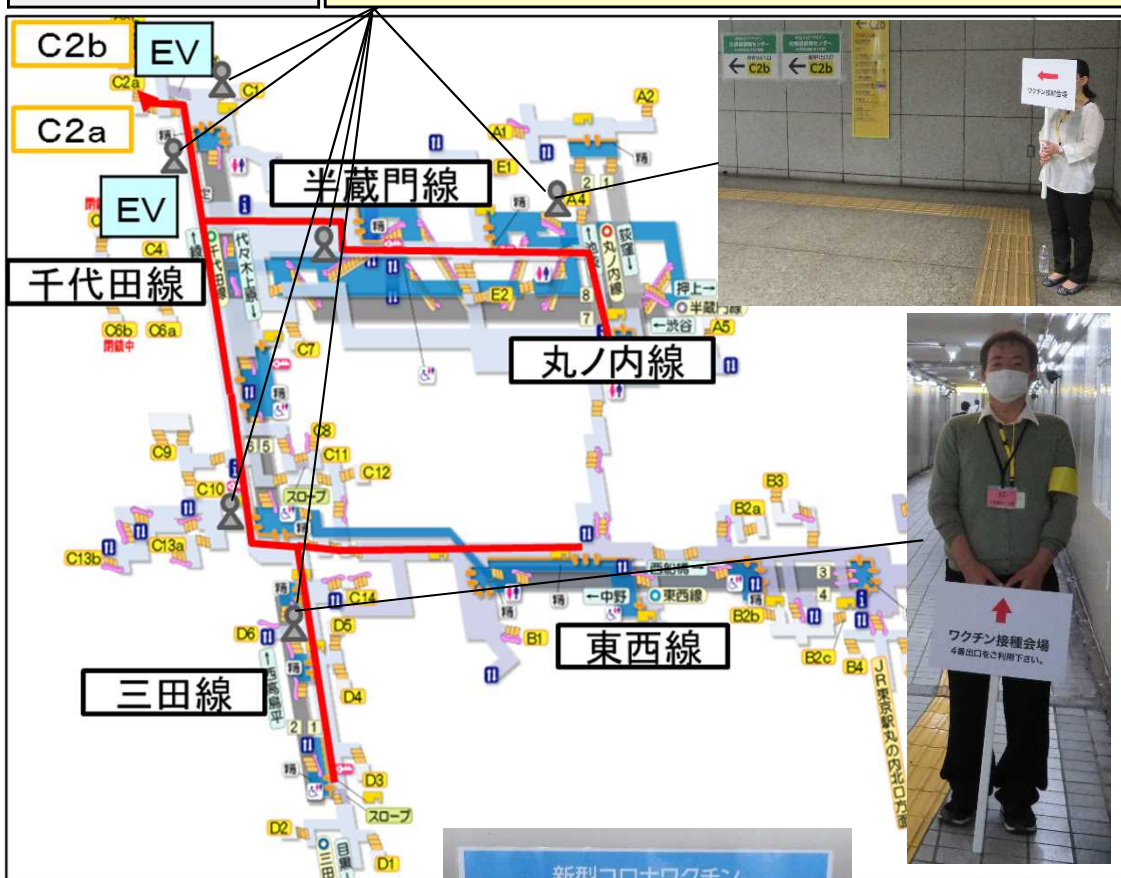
C2b
EV
C2a
C1
C2a
EV
A2
A1
E1
半蔵門線
A4
C4
千代田線
代々木上原
E2
荻窪
丸ノ内線
押上
半蔵門
渋谷
A5
8
7
C6b
C6a
閉鎖中
C7
丸ノ内線
C9
C8
C11
C12
C10
スロープ
B3
B2a
C13b
C13a
西船橋
3
4
C14
D6
D5
中野
東西線
B1
B2b
東西線
B2c
B4
JR東京駅丸の内北口方面
三田線
西高島平
D4
2
1
D3
スロープ
D2
D1
目黒
三田
← C2b
← C2b
← C2b
ワクチン接種会場
ワクチン接種会場
4番出口をご利用下さい。
新型コロナワクチン